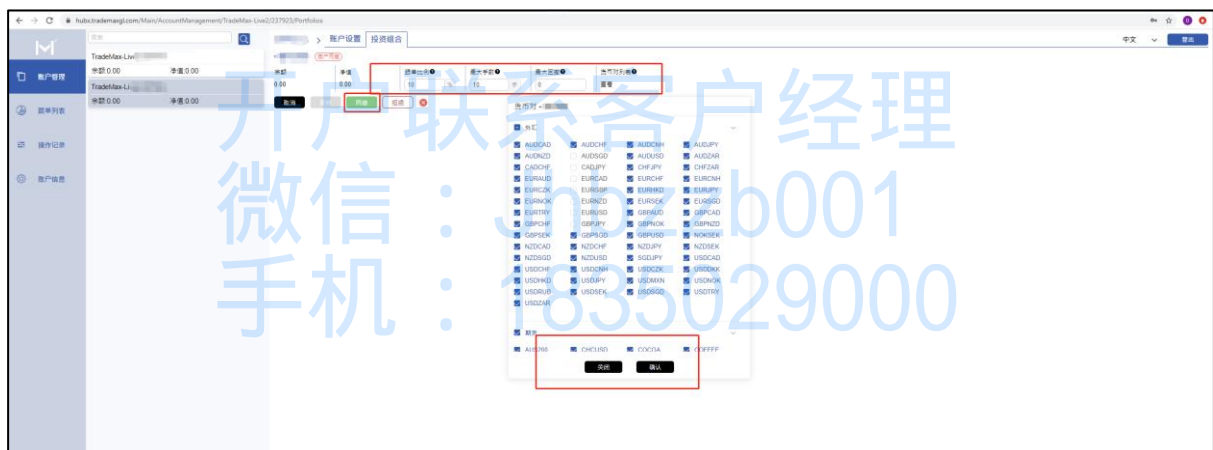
hubx.trademaxgl.com/Main/AccountManagement/TradeMax-Live2/237923/Portfolios

中文 登出

M

账户管理
跟单列表
操作记录
账户信息

TradeMax-Live
余额 0.00 净值 0.00
TradeMax-Li
余额 0.00 净值 0.00

> 账户设置 投资组合

余额 0.00 净值 0.00
跟单比例 10 最大手数 10 最小手数 0 货币对列表 查看

取消 跟随 投诉

货币对 -

外汇

AUDCAD AUDCHF AUDCNH AUDJPY
AUDNZD AUDSGD AUDUSD AUDZAR
CADCHF CADJPY CHFJPY CHFZAR
EURAUD EURCAD EURCHF EURCNH
EURCZK EURGBP EURHKD EURJPY
EURNOK EURNZD EURSEK EURSGD
EURTRY EURUSD GBPAUD GBPCAD
GBPCHF GBPJPY GBPNOK GBPNZD
GBPSEK GBPSGD GBPUSD NOKSEK
NZDCAD NZDCHF NZDJPY NZDSEK
NZDSGD NZDUSD SGDJPY USDCAD
USDCHF USDCNH USDCZK USDDKK
USDHKD USDJPY USDMXN USDNOK
USDRUB USDSEK USDSGD USDTRY
USDZAR

期货

AUS200 CHCUSD COCOA COFFEE

关闭 确认

开户联系客户经理
微信：3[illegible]b001
手机：1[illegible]3029000